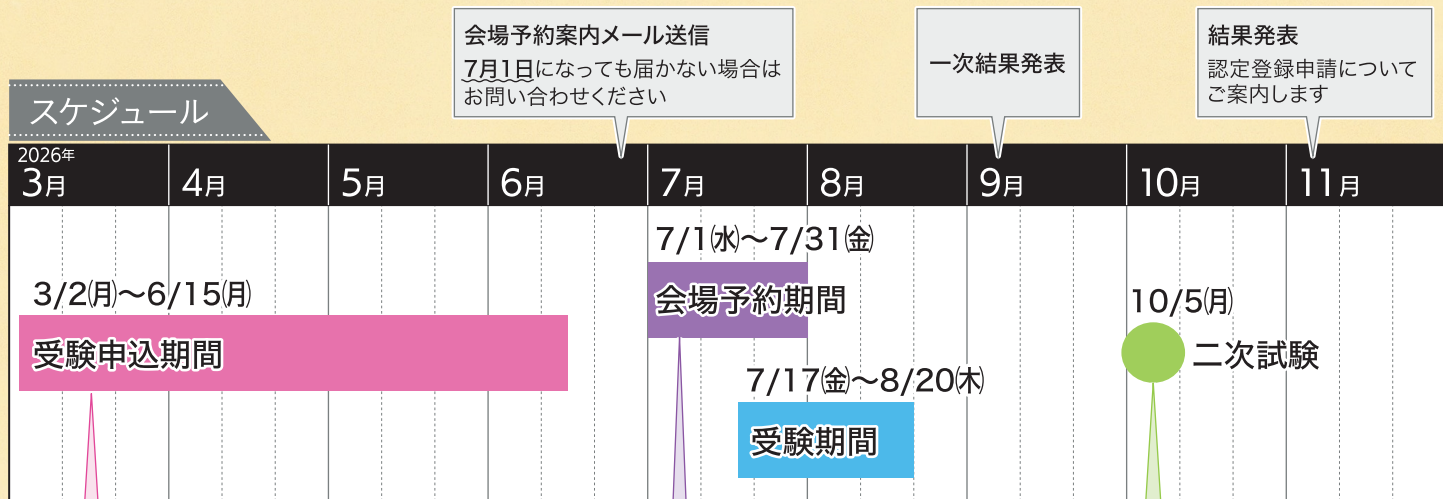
会場予約案内メール送信
7月1日になっても届かない場合はお問い合わせください

一次結果発表

結果発表
認定登録申請についてご案内します

スケジュール

2026年
3月 4月 5月 6月 7月 8月 9月 10月 11月

7/1㈬～7/31㈮
会場予約期間

3/2㈪～6/15㈪
受験申込期間

10/5㈪
二次試験

7/17㈮～8/20㈭
受験期間